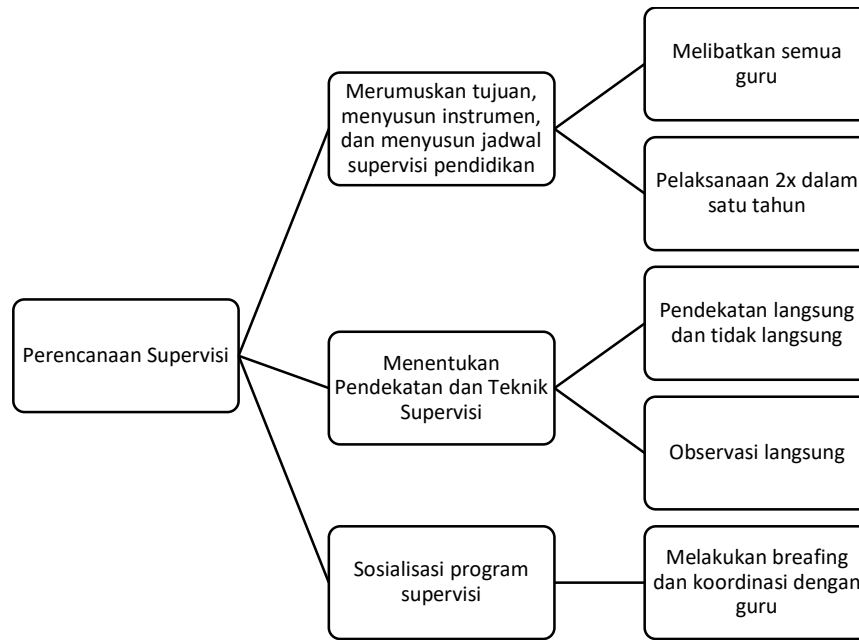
Perencanaan Supervisi

Merumuskan tujuan, menyusun instrumen, dan menyusun jadwal supervisi pendidikan

Melibatkan semua guru

Pelaksanaan 2x dalam satu tahun

Menentukan Pendekatan dan Teknik Supervisi

Pendekatan langsung dan tidak langsung

Observasi langsung

Sosialisasi program supervisi

Melakukan breafing dan koordinasi dengan guru